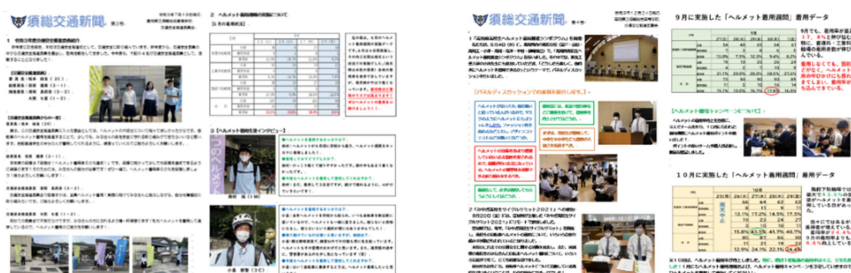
須総交通新聞 第3号

2 ヘルメット着用の現状について

3【ヘルメット着用推進インタビュー】

須総交通新聞 第4号

【パネルディスカッションでの意見を紹介します。】

9月に実施した「ヘルメット着用調査」データ

【ヘルメット着用キャンペーンについて】

10月に実施した「ヘルメット着用調査」着用データ